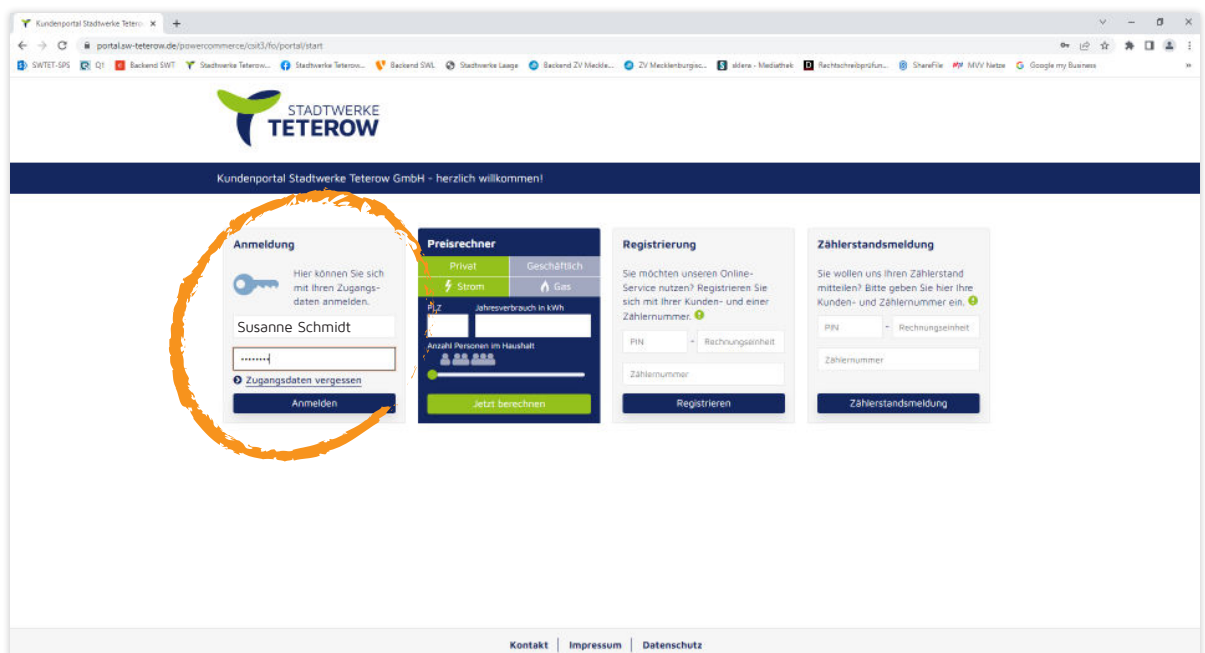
Kundenportal Stadtwerke Teterow ×  +

portal.sw-teterow.de/powercommerce/csit3/fo/portal/start

SWTET-SPS  Q1  Backend SWT  Stadtwerke Teterow...  Stadtwerke Teterow...  Backend SWL  Stadtwerke Laage  Backend ZV Meckle...  ZV Mecklenburgisc...  sklera - Mediathek  Rechtschreibprüfun...  ShareFile  MVV Netze  Google my Business

STADTWERKE
TETEROW

Kundenportal Stadtwerke Teterow GmbH - herzlich willkommen!

Anmeldung

Hier können Sie sich mit Ihren Zugangsdaten anmelden.

Susanne Schmidt

••••••••

Zugangsdaten vergessen

Anmelden

Preisrechner

Privat | Geschäftlich

Strom | Gas

PLZ  Jahresverbrauch in kWh

Anzahl Personen im Haushalt

Jetzt berechnen

Registrierung

Sie möchten unseren Online-Service nutzen? Registrieren Sie sich mit Ihrer Kunden- und einer Zählernummer.

PIN - Rechnungseinheit

Zählernummer

Registrieren

Zählerstandsmeldung

Sie wollen uns Ihren Zählerstand mitteilen? Bitte geben Sie hier Ihre Kunden- und Zählernummer ein.

PIN - Rechnungseinheit

Zählernummer

Zählerstandsmeldung

Kontakt | Impressum | Datenschutz